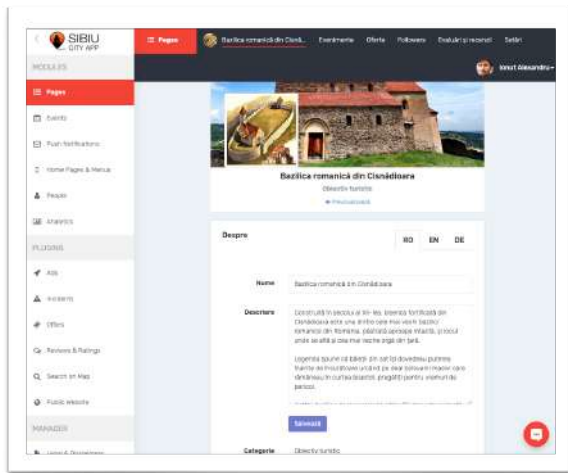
SIBIU
CITY APP

MODULES

Pages

Events

Push Notifications

Home Pages & Menus

People

Analytics

PLUGINS

Ads

Incidents

Offers

Reviews & Ratings

Search on Map

Public Website

MANAGER

Pages

Bazilica romanică din Cisnă...

Evenimente

Oferte

Followers

Evaluări și recenzii

Setări

Ionut Alexandru

Bazilica romanică din Cisnădioara

Obiectiv turistic

Previzualizează

Despre

RO

EN

DE

Nume

Bazilica romanică din Cisnădioara

Descriere

Construită în secolul al XII-lea, biserica fortificată din Cisnădioara este una dintre cele mai vechi bazilici romanice din România, păstrată aproape intactă, și poate unele se află și cele mai vechi orgă din țară.

Legenda spune că tinerii din sat își dovedeau puterea fizică de încurcătoare urcând pe deal bolovani mari care rămâneau în curtea bisericii, pregătiți pentru vremuri de pericol.

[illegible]

Salvează

Categorie

Obiectiv turistic